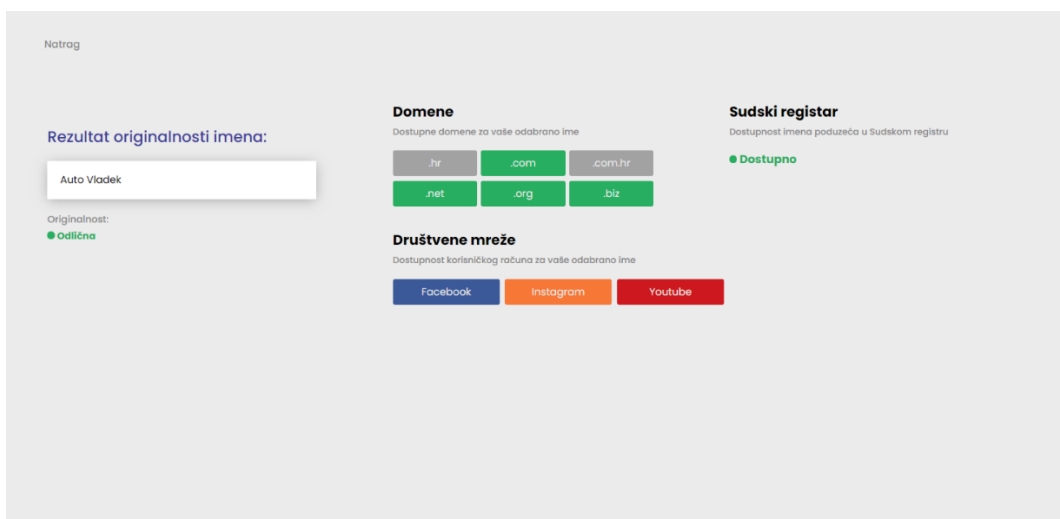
Natrag

Rezultat originalnosti imena:

Auto Vladek

Originalnost:
Odlična

Domene
Dostupne domene za vaše odabrano ime

.hr
.com
.com.hr
.net
.org
.biz

Društvene mreže
Dostupnost korisničkog računa za vaše odabrano ime

Facebook
Instagram
Youtube

Sudski registar
Dostupnost imena poduzeća u Sudskom registru

Dostupno